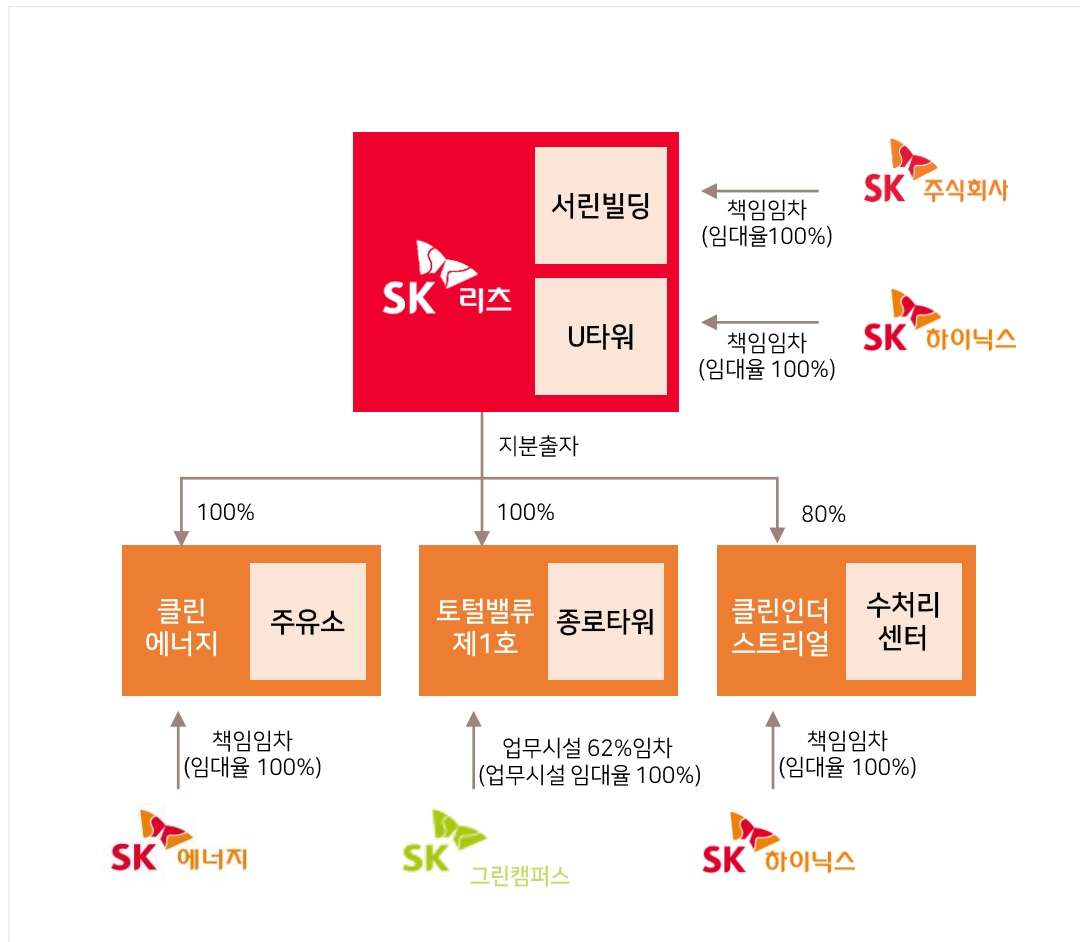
SK 리츠

서린빌딩

U타워

책임임차
(임대율100%)

SK 주식회사

책임임차
(임대율 100%)

SK 하이닉스

지분출자

100%

100%

80%

클린
에너지

주유소

토털밸류
제1호

종로타워

클린인더
스트리얼

수처리
센터

책임임차
(임대율 100%)

업무시설 62%임차
(업무시설 임대율 100%)

책임임차
(임대율 100%)

SK 에너지

SK 그린캠퍼스

SK 하이닉스